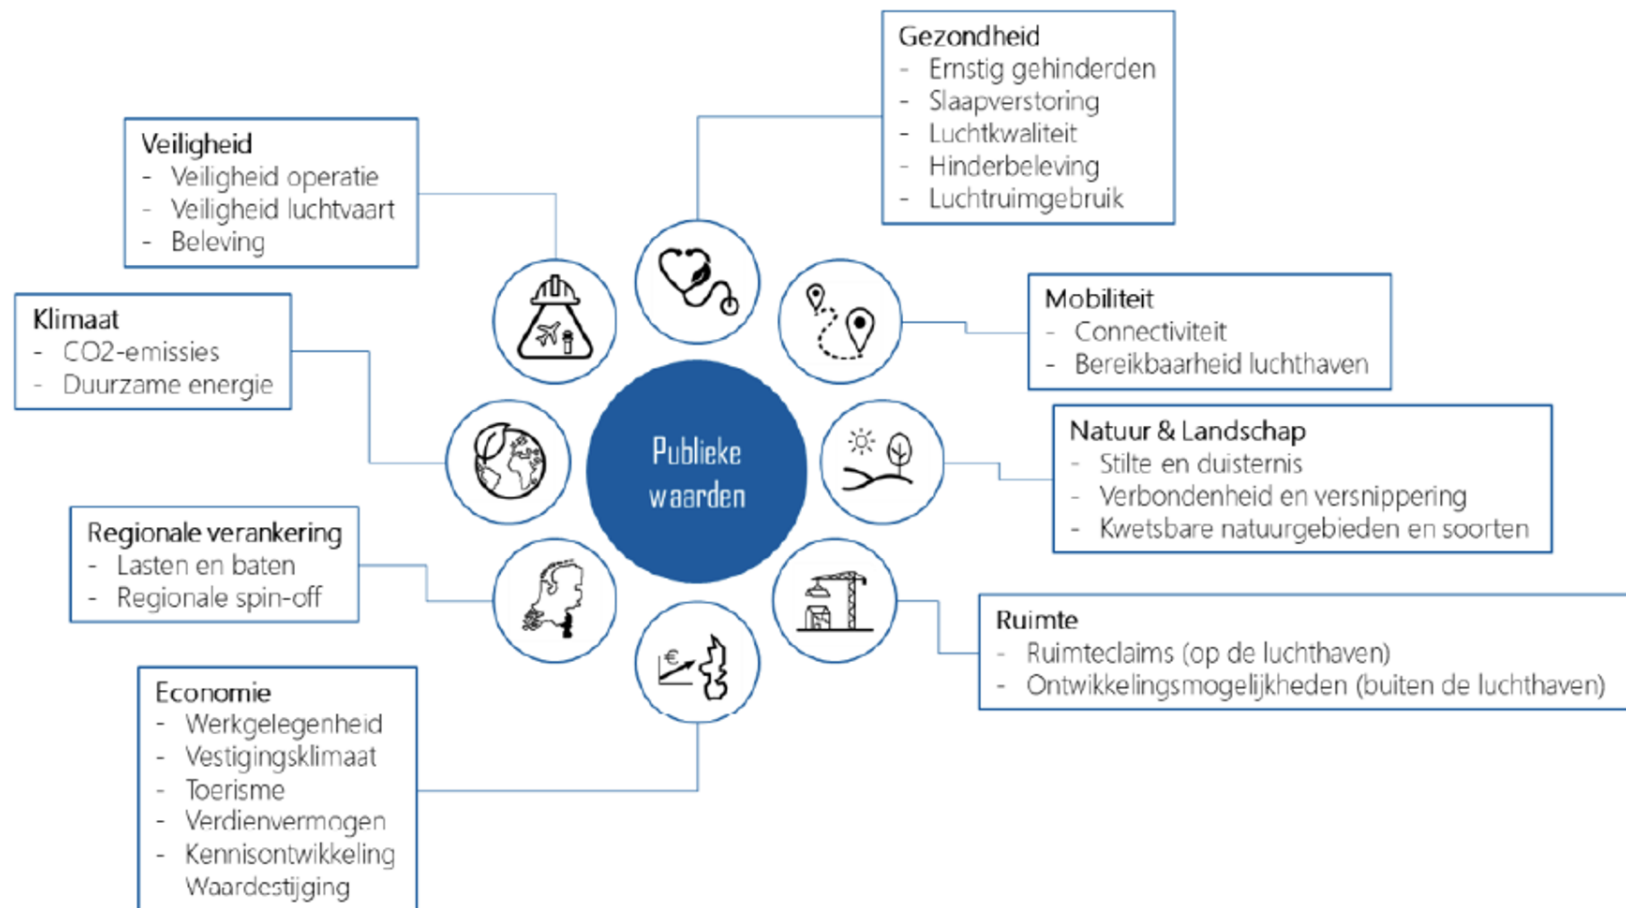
Gezondheid
- Ernstig gehinderden
- Slaapverstoring
- Luchtkwaliteit
- Hinderbeleving
- Luchtruimgebruik

Veiligheid
- Veiligheid operatie
- Veiligheid luchtvaart
- Beleving

Mobiliteit
- Connectiviteit
- Bereikbaarheid luchthaven

Klimaat
- CO2-emissies
- Duurzame energie

Publieke waarden

Natuur & Landschap
- Stilte en duisternis
- Verbondenheid en versnippering
- Kwetsbare natuurgebieden en soorten

Regionale verankering
- Lasten en baten
- Regionale spin-off

Ruimte
- Ruimteclaims (op de luchthaven)
- Ontwikkelingsmogelijkheden (buiten de luchthaven)

€

Economie
- Werkgelegenheid
- Vestigingsklimaat
- Toerisme
- Verdienvermogen
- Kennisontwikkeling
Waardestijging